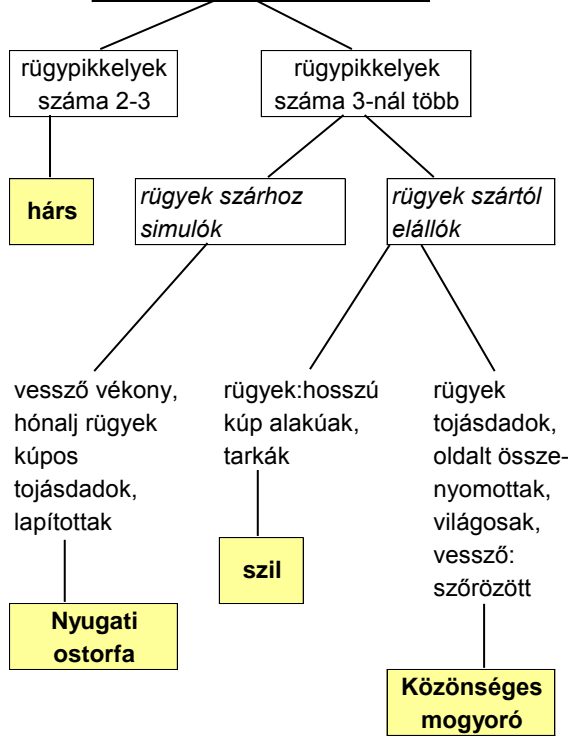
rügypikkelyek száma 2-3

rügypikkelyek száma 3-nál több

hárs

*rügyek szárhoz simulók*

*rügyek szártól elállók*

vessző vékony, hónalj rügyek kúpos tojásdadok, lapítottak

rügyek:hosszú kúp alakúak, tarkák

rügyek tojásdadok, oldalt összenyomottak, világosak, vessző: szőrözött

Nyugati ostorfa

szil

Közönséges mogyoró